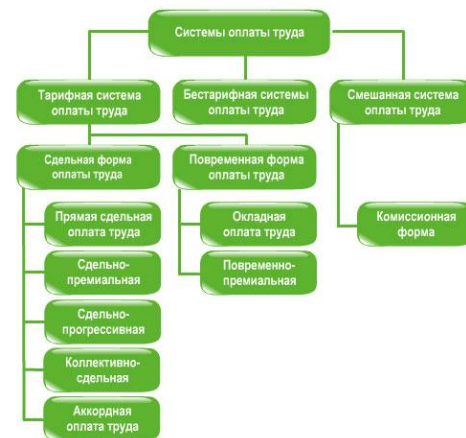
Системы оплаты труда

Тарифная система оплаты труда

Бестарифная системы оплаты труда

Смешанная система оплаты труда

Сдельная форма оплаты труда

Повременная форма оплаты труда

Прямая сдельная оплата труда

Сдельно-премиальная

Сдельно-прогрессивная

Коллективно-сдельная

Аккордная оплата труда

Окладная оплата труда

Повременно-премиальная

Комиссионная форма